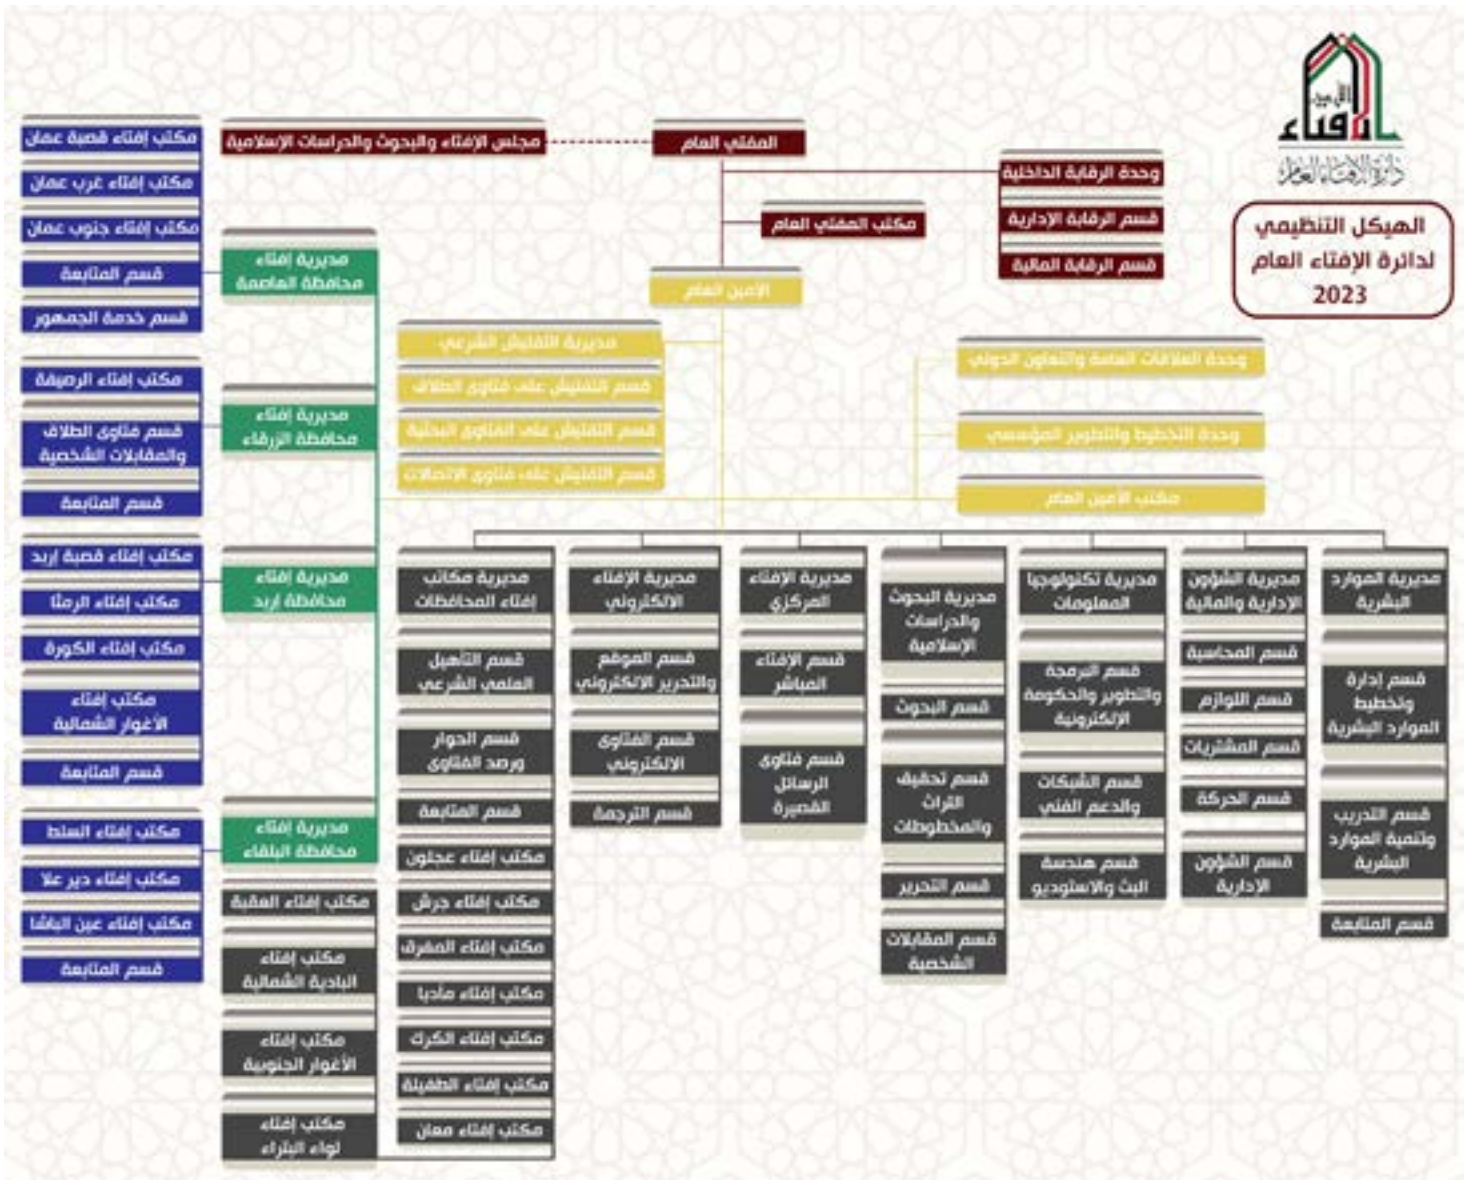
الإفتاء
دائرة الإفتاء العام

الهيكل التنظيمي لدائرة الإفتاء العام 2023

المفتي العام
مجلس الإفتاء والبحوث والدراسات الإسلامية
مكتب المفتي العام
وحدة الرقابة الداخلية
قسم الرقابة الإدارية
قسم الرقابة المالية
الأمين العام

مديرية التفتيش الشرعي
قسم التفتيش على فتاوى الطلاق
قسم التفتيش على الفتاوى المكتبية
قسم التفتيش على فتاوى الاتصالات

وحدة العلاقات العامة والتعاون الدولي
وحدة التخطيط والتطوير المؤسسي
مكتب الأمين العام

مديرية إفتاء محافظة العاصمة
مكتب إفتاء قصبة عمان
مكتب إفتاء غرب عمان
مكتب إفتاء جنوب عمان
قسم المتابعة
قسم خدمة الجمهور

مديرية إفتاء محافظة الزرقاء
مكتب افتاء الرصيفة
قسم فتاوى الطلاق والمقابلات الشخصية
قسم المتابعة

مديرية إفتاء محافظة اربد
مكتب إفتاء قصبة اربد
مكتب إفتاء الرمثا
مكتب إفتاء الكورة
مكتب إفتاء الأغوار الشمالية
قسم المتابعة

مديرية إفتاء محافظة البلقاء
مكتب إفتاء السلط
مكتب إفتاء دير علا
مكتب افتاء عين الباشا
قسم المتابعة

مكتب إفتاء العقبة
مكتب إفتاء البادية الشمالية
مكتب إفتاء الأغوار الجنوبية
مكتب إفتاء لواء البتراء

مديرية مكاتب إفتاء المحافظات
قسم التأهيل العلمي الشرعي
قسم الحوار ورصد الفتاوى
قسم المتابعة
مكتب إفتاء عجلون
مكتب إفتاء جرش
مكتب إفتاء المفرق
مكتب إفتاء مادبا
مكتب إفتاء الكرك
مكتب إفتاء الطفيلة
مكتب إفتاء معان

مديرية الإفتاء الالكتروني
قسم الموقع والتحرير الالكتروني
قسم الفتاوى الالكتروني
قسم الترجمة

مديرية الإفتاء المركزي
قسم الإفتاء المباشر
قسم فتاوى الرسائل القصيرة

مديرية البحوث والدراسات الإسلامية
قسم البحوث
قسم تحقيق التراث والمخطوطات
قسم التحرير
قسم المقابلات الشخصية

مديرية تكنولوجيا المعلومات
قسم البرمجة والتطوير والحكومة الإلكترونية
قسم الشبكات والدعم الفني
قسم هندسة البث والاستوديو

مديرية الشؤون الإدارية والمالية
قسم المحاسبة
قسم اللوازم
قسم المشتريات
قسم الحركة
قسم الشؤون الإدارية

مديرية الموارد البشرية
قسم إدارة وتخطيط الموارد البشرية
قسم التدريب وتنمية الموارد البشرية
قسم المتابعة